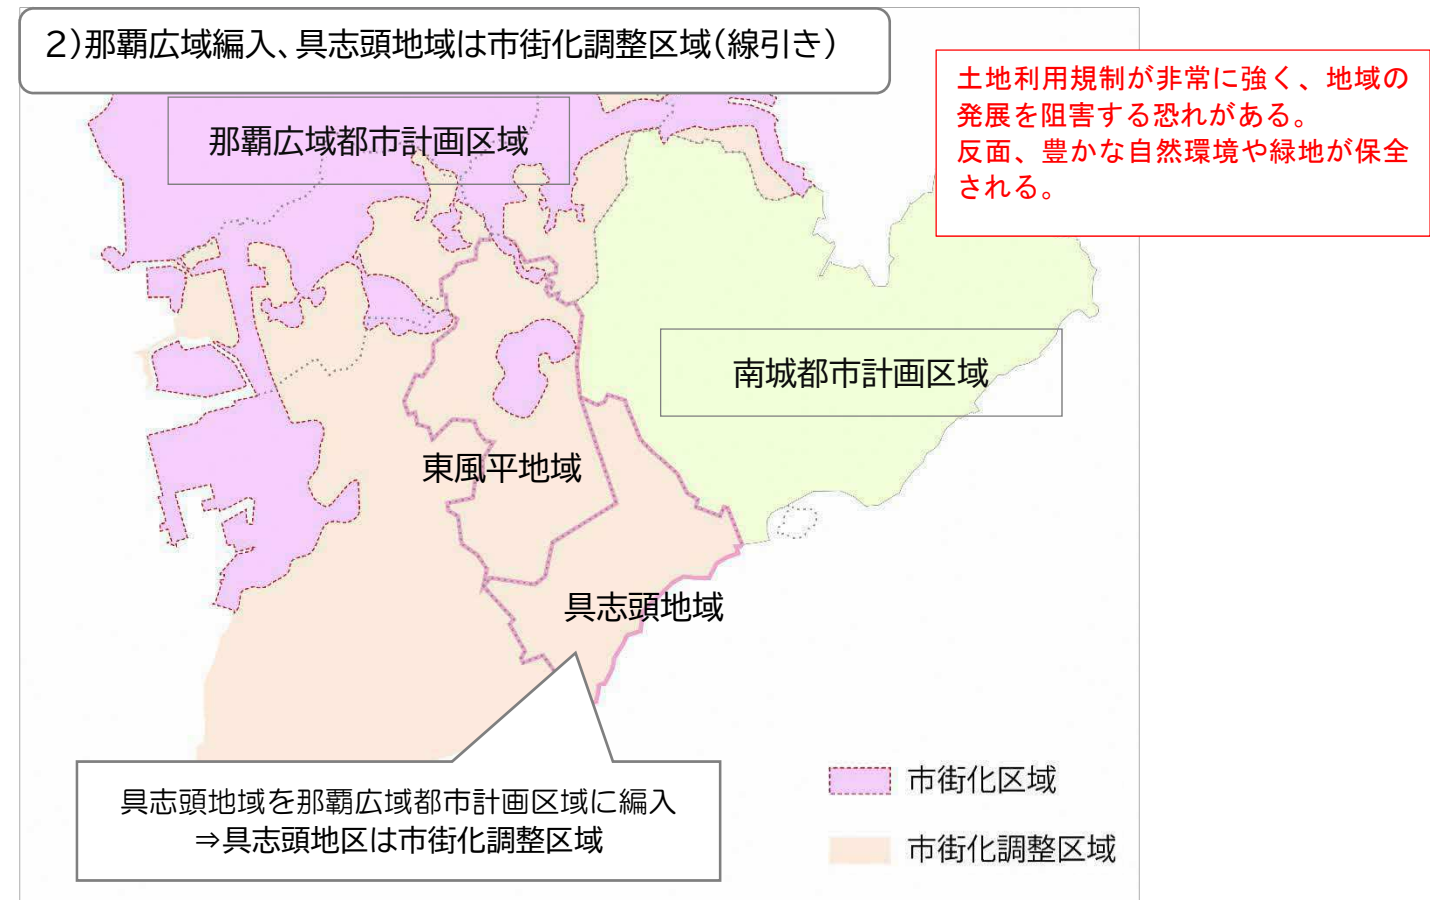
2)那覇広域編入、具志頭地域は市街化調整区域(線引き)

土地利用規制が非常に強く、地域の発展を阻害する恐れがある。
反面、豊かな自然環境や緑地が保全される。

那覇広域都市計画区域

南城都市計画区域

東風平地域

具志頭地域

具志頭地域を那覇広域都市計画区域に編入
⇒具志頭地区は市街化調整区域

市街化区域

市街化調整区域